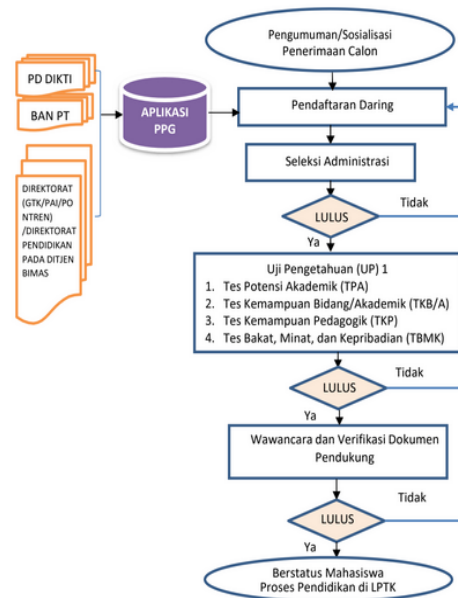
Pengumuman/Sosialisasi Penerimaan Calon

PD DIKTI

BAN PT

DIREKTORAT (GTK/PAI/PONTREN) /DIREKTORAT PENDIDIKAN PADA DITJEN BIMAS

APLIKASI PPG

Pendaftaran Daring

Seleksi Administrasi

LULUS

Tidak

Ya

Uji Pengetahuan (UP) 1
1. Tes Potensi Akademik (TPA)
2. Tes Kemampuan Bidang/Akademik (TKB/A)
3. Tes Kemampuan Pedagogik (TKP)
4. Tes Bakat, Minat, dan Kepribadian (TBMK)

LULUS

Tidak

Ya

Wawancara dan Verifikasi Dokumen Pendukung

LULUS

Tidak

Ya

Berstatus Mahasiswa Proses Pendidikan di LPTK